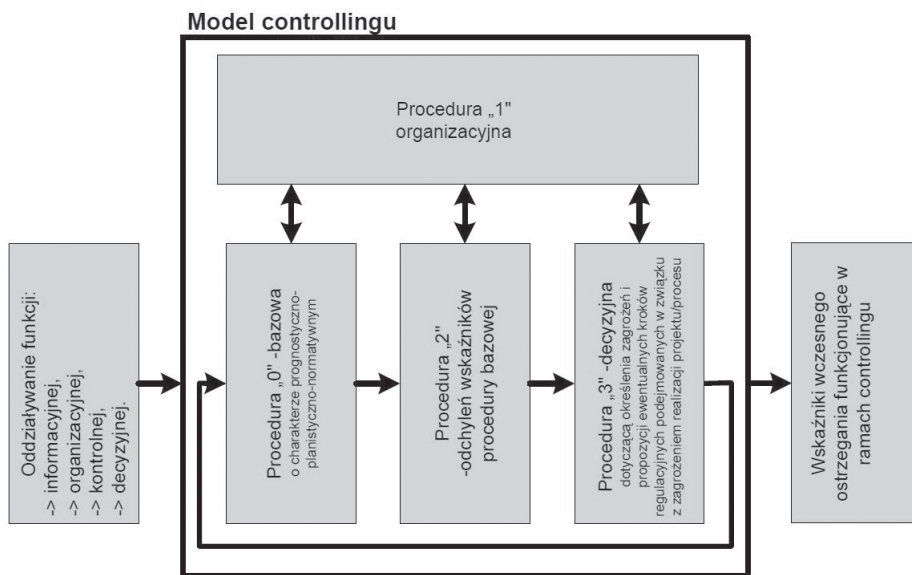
Model controllingu

Procedura „1" organizacyjna

Oddziaływanie funkcji:
-> informacyjnej,
-> organizacyjnej,
-> kontrolnej,
-> decyzyjnej.

Procedura „0" -bazowa
o charakterze prognostyczno-planistyczno-normatywnym

Procedura „2" -odchyleń wskaźników procedury bazowej

Procedura „3" -decyzyjna
dotycząca określenia zagrożeń i propozycji ewentualnych kroków regulacyjnych podejmowanych w związku z zagrożeniem realizacji projektu/procesu

Wskaźniki wczesnego ostrzegania funkcjonujące w ramach controllingu